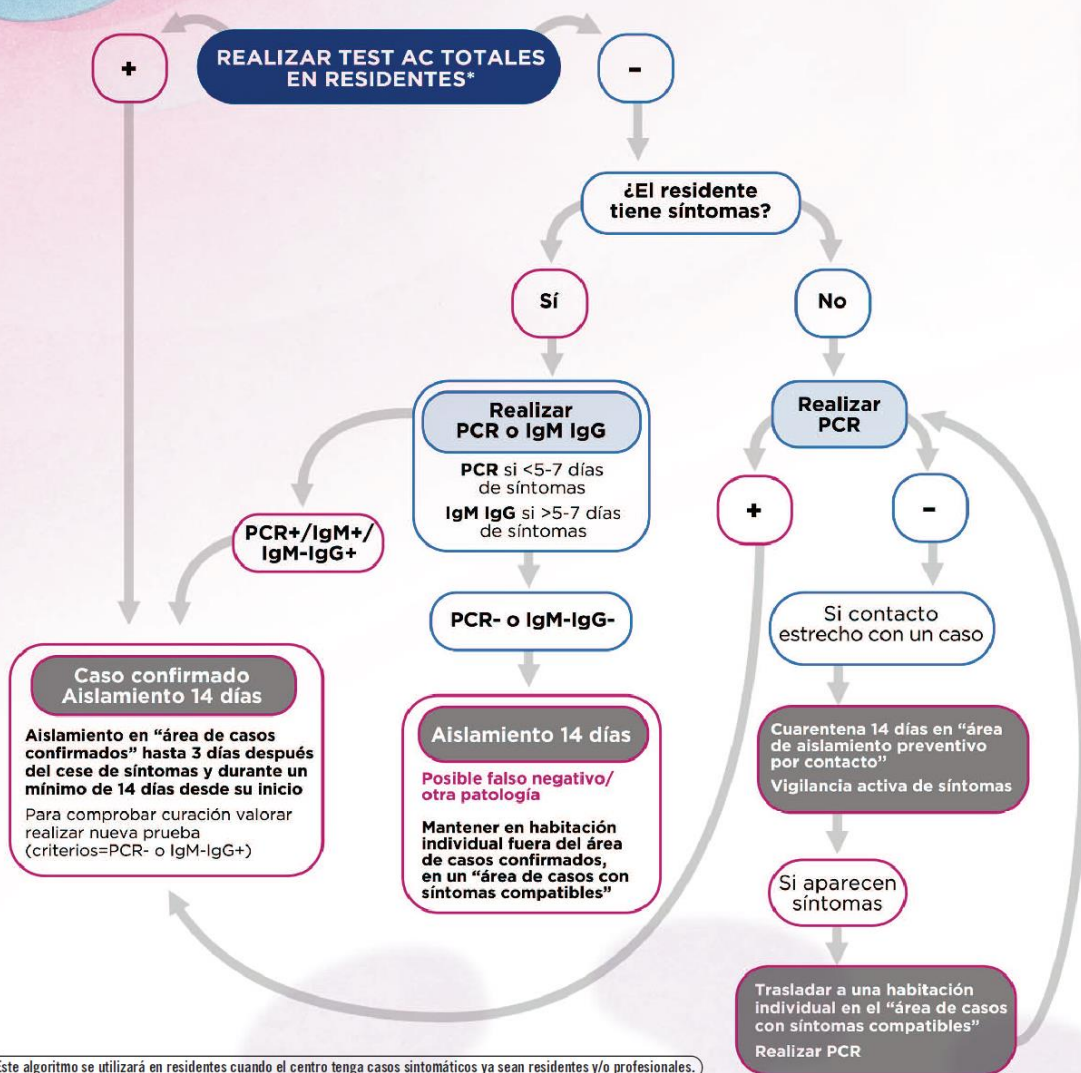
+

REALIZAR TEST AC TOTALES EN RESIDENTES*

-

¿El residente tiene síntomas?

Sí

No

Realizar PCR o IgM IgG

PCR si <5-7 días de síntomas

IgM IgG si >5-7 días de síntomas

PCR+/IgM+/ IgM-IgG+

PCR- o IgM-IgG-

Realizar PCR

+

-

Si contacto estrecho con un caso

Caso confirmado Aislamiento 14 días

Aislamiento en "área de casos confirmados" hasta 3 días después del cese de síntomas y durante un mínimo de 14 días desde su inicio

Para comprobar curación valorar realizar nueva prueba (criterios=PCR- o IgM-IgG+)

Aislamiento 14 días

Posible falso negativo/ otra patología

Mantener en habitación individual fuera del área de casos confirmados, en un "área de casos con síntomas compatibles"

Cuarentena 14 días en "área de aislamiento preventivo por contacto"

Vigilancia activa de síntomas

Si aparecen síntomas

Trasladar a una habitación individual en el "área de casos con síntomas compatibles"

Realizar PCR

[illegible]ste algoritmo se utilizará en residentes cuando el centro tenga casos sintomáticos ya sean residentes y/o profesionales.